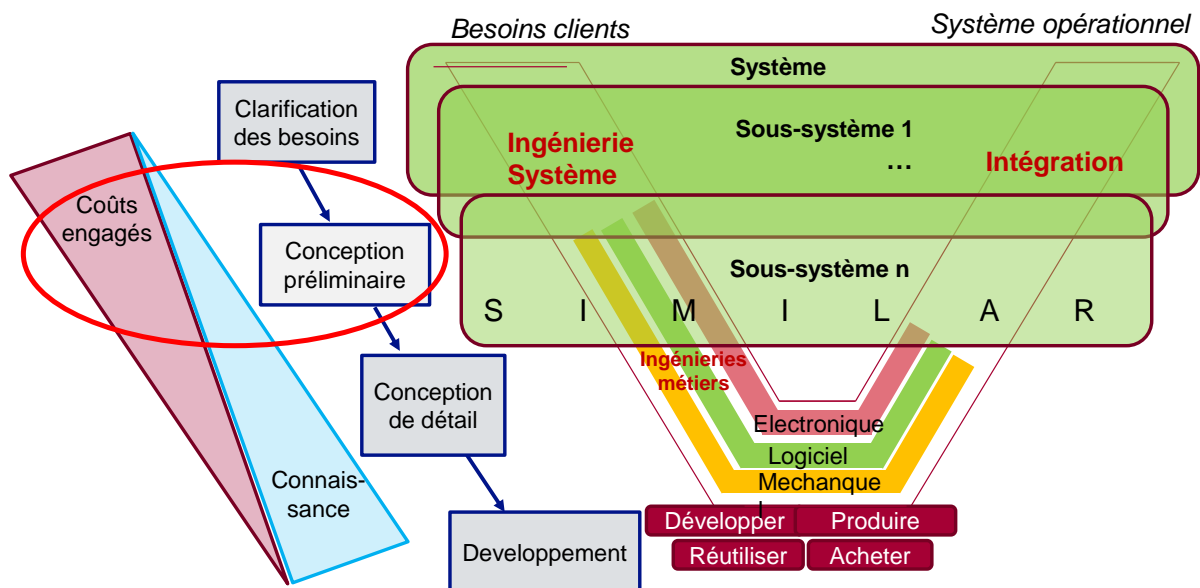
Besoins clients

Système opérationnel

Système

Sous-système 1

…

Ingénierie Système

Intégration

Sous-système n

S I M I L A R

Clarification des besoins

Conception préliminaire

Conception de détail

Developpement

Coûts engagés

Connaissance

Ingénieries métiers

Electronique

Logiciel

Mechanque l

Développer

Produire

Réutiliser

Acheter